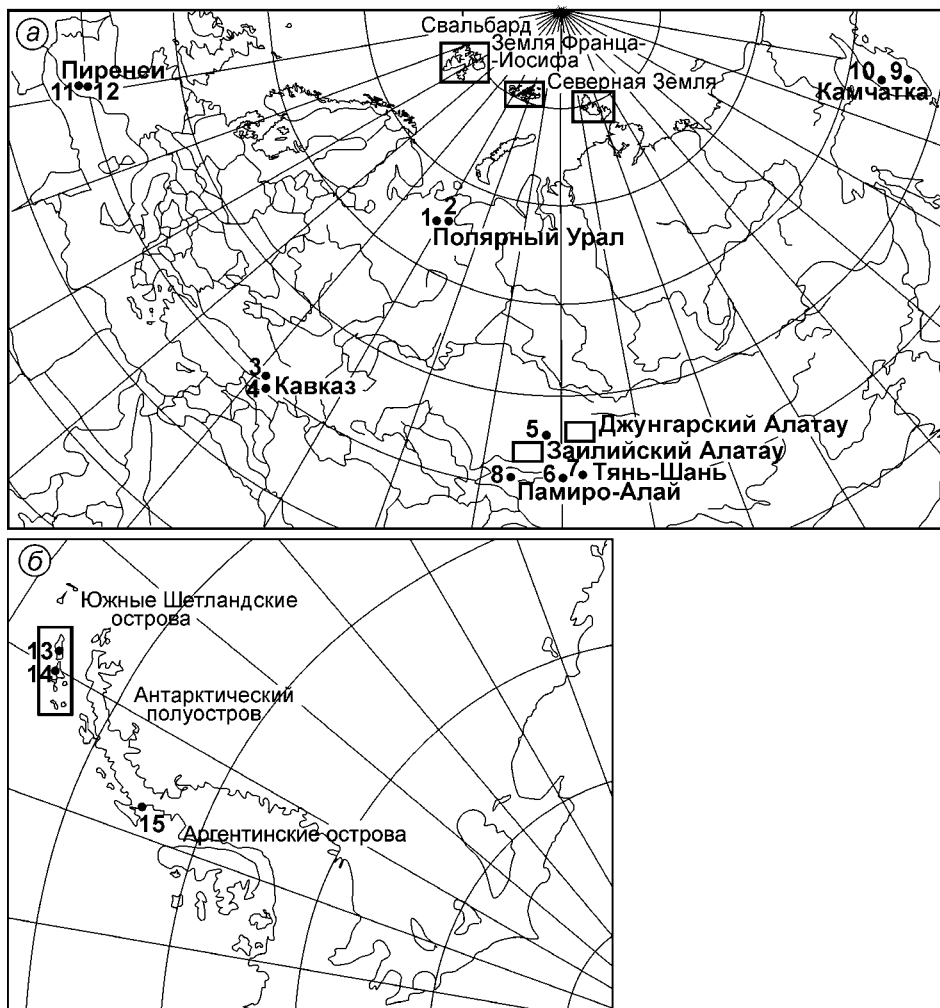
а
Свальбард
Земля Франца-Иосифа
Пиренеи
11 12
Северная Земля
10 9
Камчатка
1 2
Полярный Урал
3
4 Кавказ
5
Джунгарский Алатау
Заилийский Алатау
8
6 7 Тянь-Шань
Памиро-Алай

б
Южные Шетландские острова
13
14
Антарктический полуостров
15
Аргентинские острова